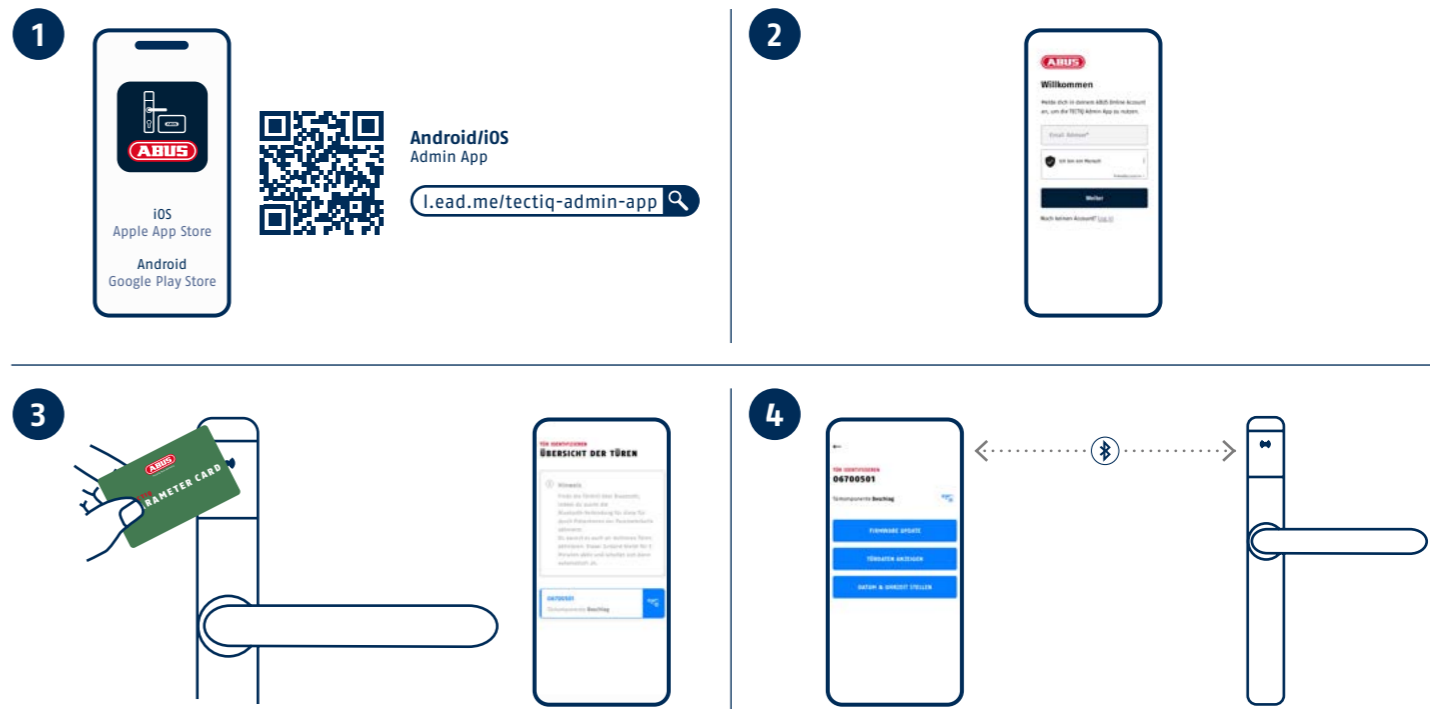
1

ABUS

iOS
Apple App Store

Android
Google Play Store

Android/iOS
Admin App

l.ead.me/tectiq-admin-app

2

ABUS

Willkommen

Melde dich in deinem ABUS Online Account an, um die TECTIQ Admin App zu nutzen.

Email Adresse*

Ich bin ein Mensch

Weiter

Noch keinen Account? Log in

3

ABUS
PARAMETER CARD

TÜR IDENTIFIZIEREN
ÜBERSICHT DER TÜREN

Hinweis
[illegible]

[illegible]
Türkomponente Beschlag

4

TÜR IDENTIFIZIEREN
06700501

Türkomponente Beschlag

FIRMWARE UPDATE

TÜRDATEN ANZEIGEN

DATUM & UHRZEIT STELLEN